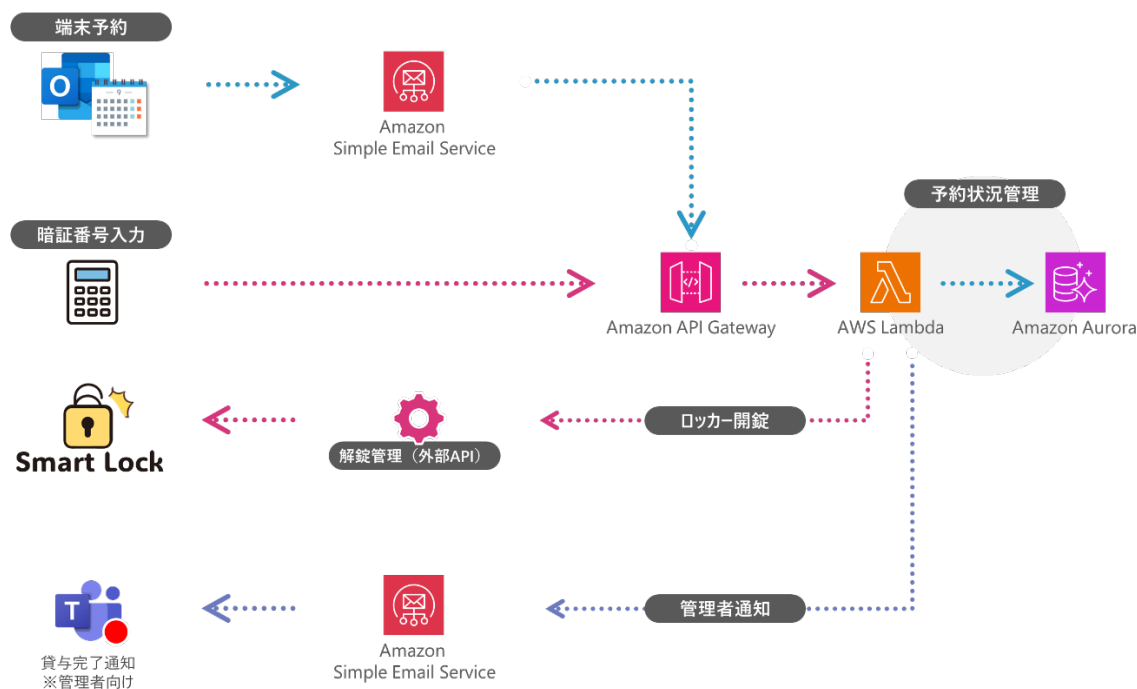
端末予約

Amazon
Simple Email Service

予約状況管理

暗証番号入力

Amazon API Gateway

AWS Lambda

Amazon Aurora

Smart Lock

解錠管理（外部API）

ロッカー開錠

貸与完了通知
※管理者向け

Amazon
Simple Email Service

管理者通知